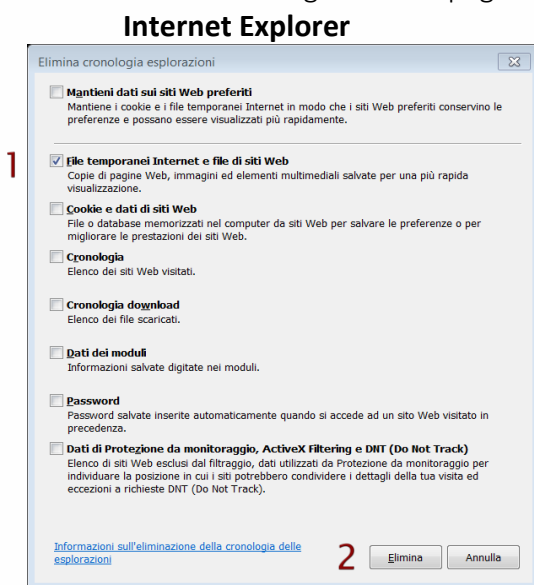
Internet Explorer

Elimina cronologia esplorazioni

Mantieni dati sui siti Web preferiti
Mantiene i cookie e i file temporanei Internet in modo che i siti Web preferiti conservino le preferenze e possano essere visualizzati più rapidamente.

1

File temporanei Internet e file di siti Web
Copie di pagine Web, immagini ed elementi multimediali salvate per una più rapida visualizzazione.

Cookie e dati di siti Web
File o database memorizzati nel computer da siti Web per salvare le preferenze o per migliorare le prestazioni dei siti Web.

Cronologia
Elenco dei siti Web visitati.

Cronologia download
Elenco dei file scaricati.

Dati dei moduli
Informazioni salvate digitate nei moduli.

Password
Password salvate inserite automaticamente quando si accede ad un sito Web visitato in precedenza.

Dati di Protezione da monitoraggio, ActiveX Filtering e DNT (Do Not Track)
Elenco di siti Web esclusi dal filtraggio, dati utilizzati da Protezione da monitoraggio per individuare la posizione in cui i siti potrebbero condividere i dettagli della tua visita ed eccezioni a richieste DNT (Do Not Track).

Informazioni sull'eliminazione della cronologia delle esplorazioni

2

Elimina

Annulla